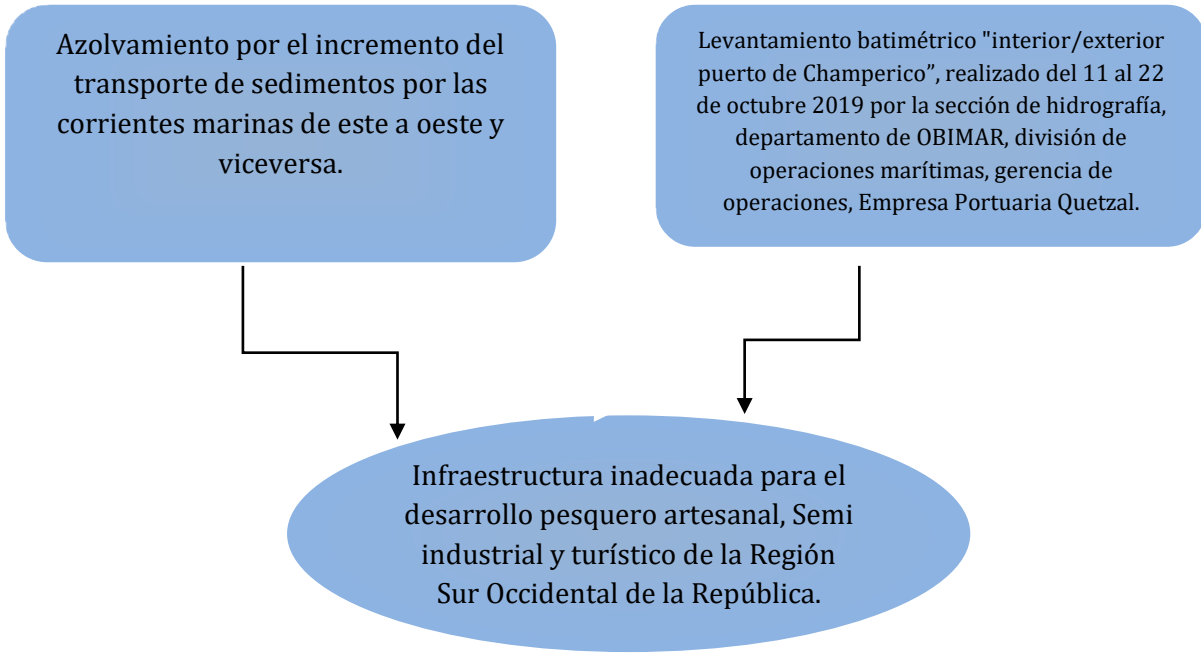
Azolvamiento por el incremento del transporte de sedimentos por las corrientes marinas de este a oeste y viceversa.

Levantamiento batimétrico "interior/exterior puerto de Champerico”, realizado del 11 al 22 de octubre 2019 por la sección de hidrografía, departamento de OBIMAR, división de operaciones marítimas, gerencia de operaciones, Empresa Portuaria Quetzal.

Infraestructura inadecuada para el desarrollo pesquero artesanal, Semi industrial y turístico de la Región Sur Occidental de la República.